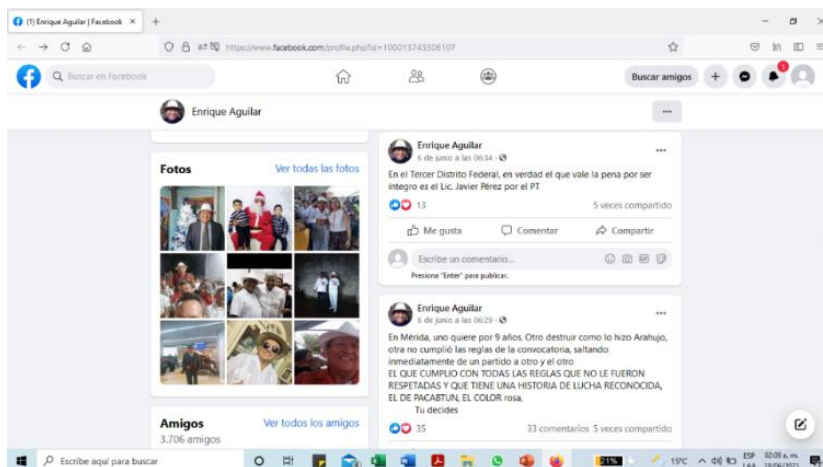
(1) Enrique Aguilar | Facebook ×
+

https://www.facebook.com/profile.php?id=100015743306107

Buscar en Facebook

Buscar amigos

Enrique Aguilar

Fotos
Ver todas las fotos

Amigos
Ver todos los amigos
3.706 amigos

Enrique Aguilar
6 de junio a las 06:34 ·

En el Tercer Distrito Federal, en verdad el que vale la pena por ser integro es el Lic. Javier Pérez por el PT

13
5 veces compartido

Me gusta
Comentar
Compartir

Escribe un comentario...
Presiona "Enter" para publicar.

Enrique Aguilar
6 de junio a las 06:29 ·

En Mérida, uno quiere por 9 años. Otro destruir como lo hizo Arahujo, otra no cumplió las reglas de la convocatoria, saltando inmediatamente de un partido a otro y el otro
EL QUE CUMPLIO CON TODAS LAS REGLAS QUE NO LE FUERON RESPETADAS Y QUE TIENE UNA HISTORIA DE LUCHA RECONOCIDA, EL DE PACABTUN, EL COLOR rosa.
Tu decides

35
33 comentarios 5 veces compartido

Escribe aquí para buscar
21%
15°C
ESP LAA
02:09 a. m. 18/06/2021